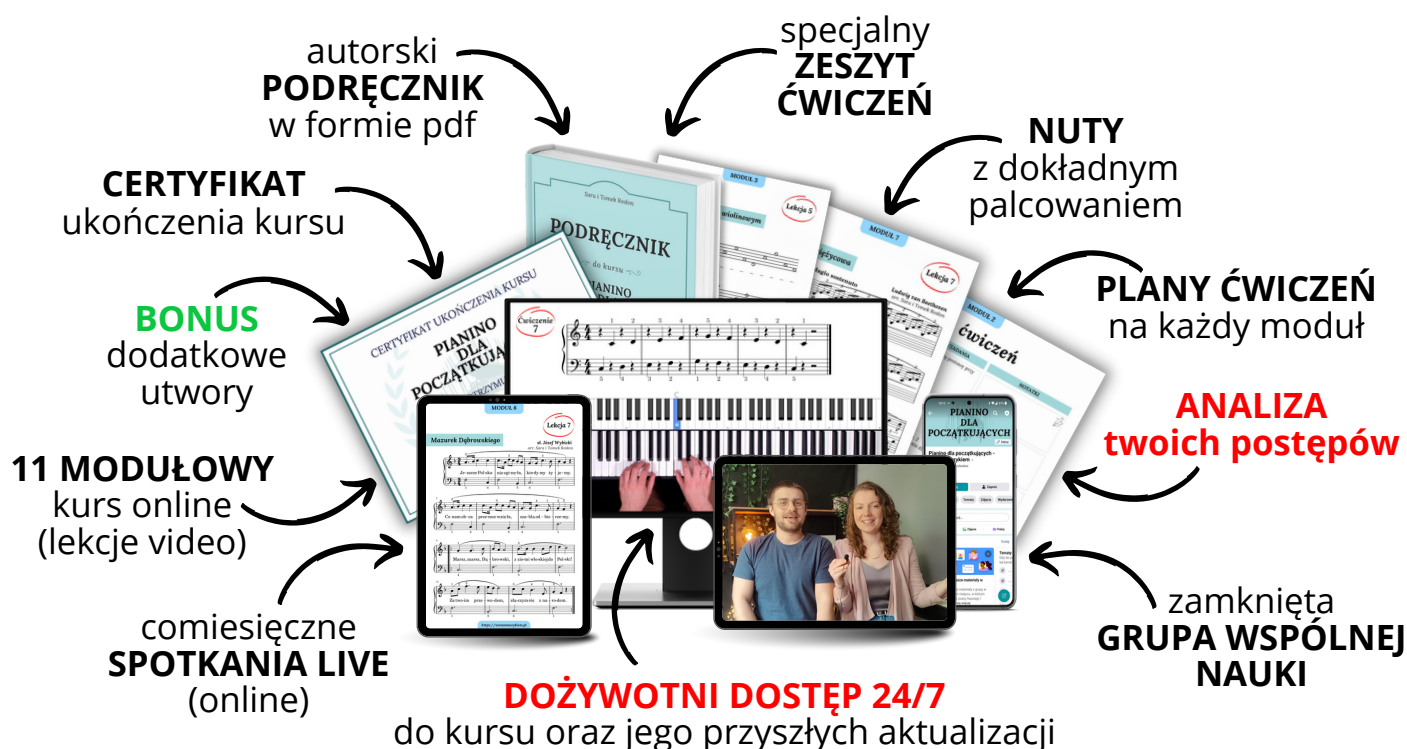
autorski
PODRĘCZNIK
w formie pdf

specjalny
ZESZYT
ĆWICZEŃ

NUTY
z dokładnym
palcowaniem

CERTYFIKAT
ukończenia kursu

PLANY ĆWICZEŃ
na każdy moduł

BONUS
dodatkowe
utwory

ANALIZA
twoich postępów

11 MODUŁOWY
kurs online
(lekcje video)

zamknięta
GRUPA WSPÓLNEJ
NAUKI

comiesięczne
SPOTKANIA LIVE
(online)

DOŻYWOTNI DOSTĘP 24/7
do kursu oraz jego przyszłych aktualizacji

PODRĘCZNIK
do kursu
PIANINO

CERTYFIKAT UKOŃCZENIA KURSU
PIANINO
DLA
POCZĄTKUJĄ

MODUŁ 5
Lekcja 5

MODUŁ 7
Lekcja 7
Ludwig van Beethoven

MODUŁ 2
ćwiczeń

Ćwiczenie 7

MODUŁ 8
Lekcja 7
Mazurek Dąbrowskiego
sł. Józef Wybicki

PIANINO
DLA
POCZĄTKUJĄCYCH